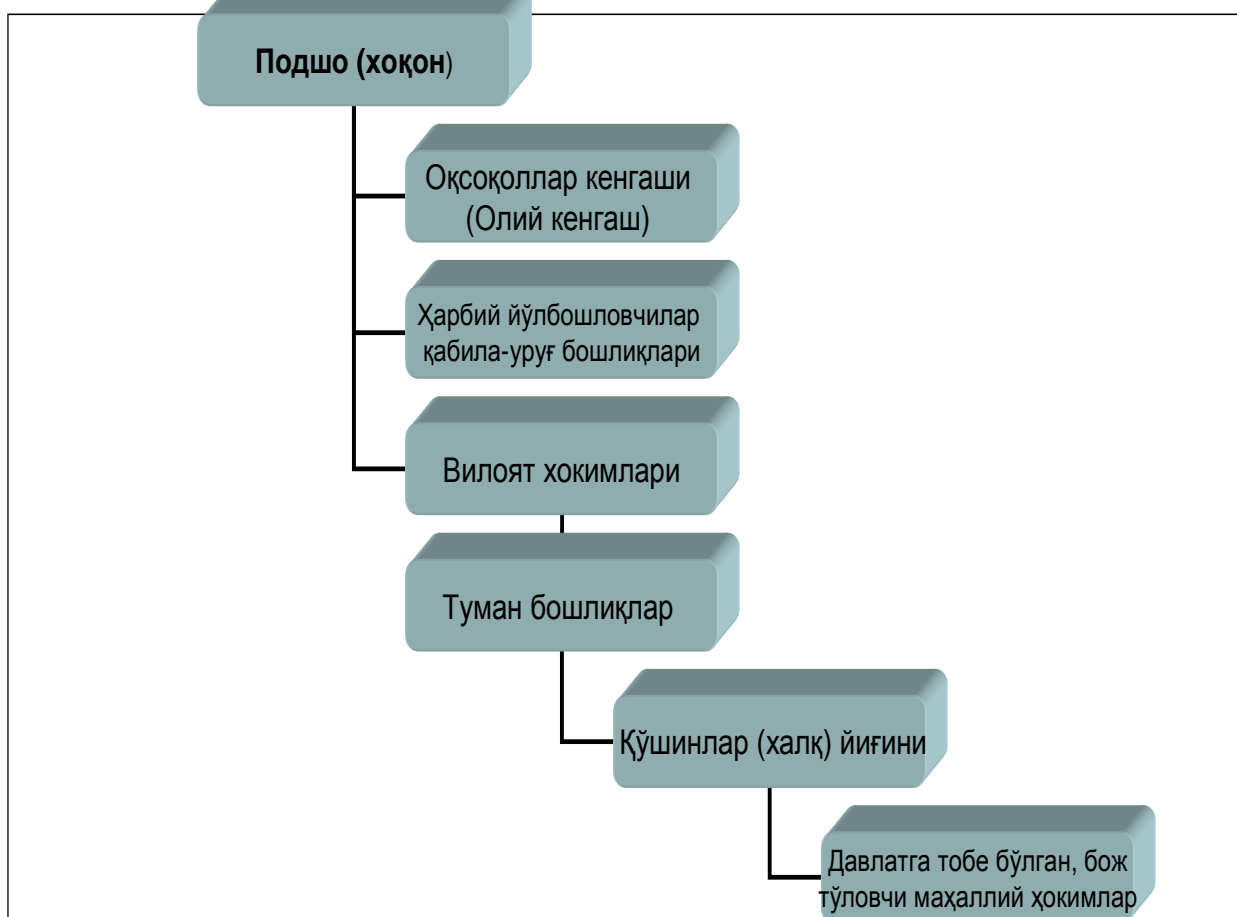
Подшо (хоқон)

Оқсоқоллар кенгаши (Олий кенгаш)

Ҳарбий йўлбошловчилар қабила-уруғ бошлиқлари

Вилоят хокимлари

Туман бошлиқлар

Қўшинлар (халқ) йиғини

Давлатга тобе бўлган, бож тўловчи маҳаллий ҳокимлар